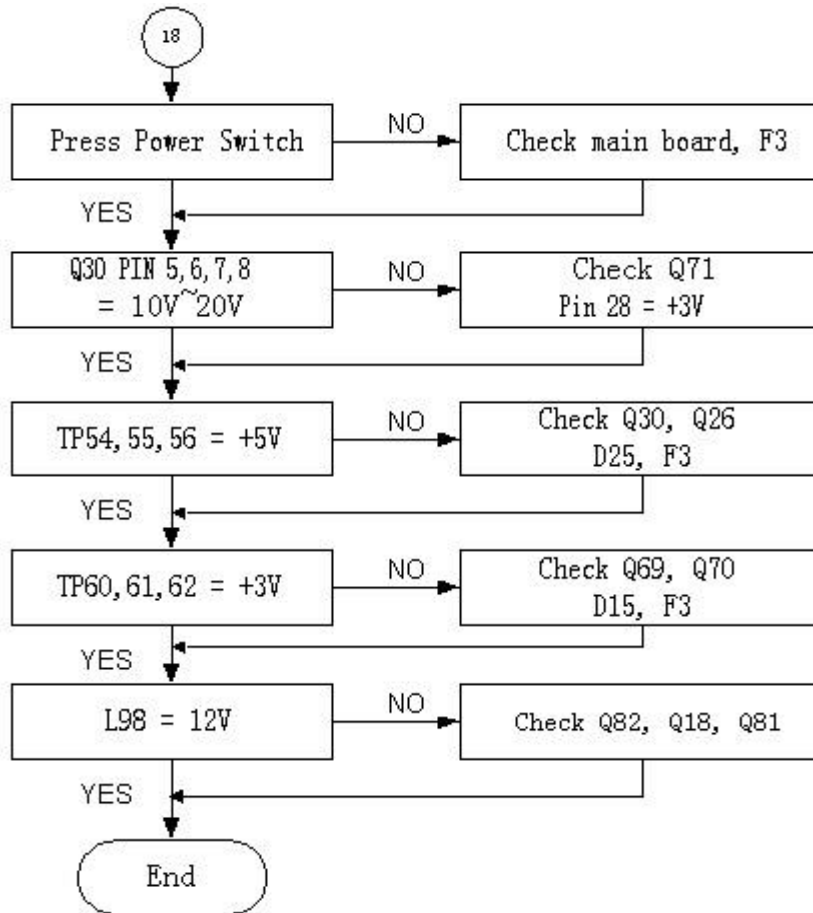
18

Press Power Switch

NO

Check main board, F3

YES

Q30 PIN 5,6,7,8 = 10V~20V

NO

Check Q71
Pin 28 = +3V

YES

TP54, 55, 56 = +5V

NO

Check Q30, Q26
D25, F3

YES

TP60, 61, 62 = +3V

NO

Check Q69, Q70
D15, F3

YES

L98 = 12V

NO

Check Q82, Q18, Q81

YES

End